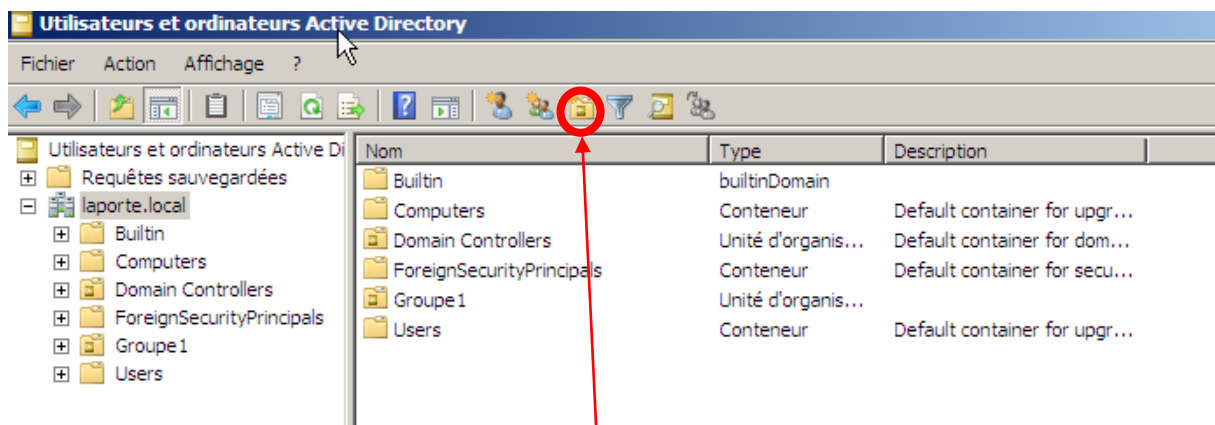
Utilisateurs et ordinateurs Active Directory

Fichier Action Affichage ?

Utilisateurs et ordinateurs Active Di
Requêtes sauvegardées
laporte.local
Builtin
Computers
Domain Controllers
ForeignSecurityPrincipals
Groupe1
Users

| Nom | Type | Description |
|---|---|---|
| Builtin | builtinDomain | |
| Computers | Conteneur | Default container for upgr... |
| Domain Controllers | Unité d'organis... | Default container for dom... |
| ForeignSecurityPrincipals | Conteneur | Default container for secu... |
| Groupe1 | Unité d'organis... | |
| Users | Conteneur | Default container for upgr... |